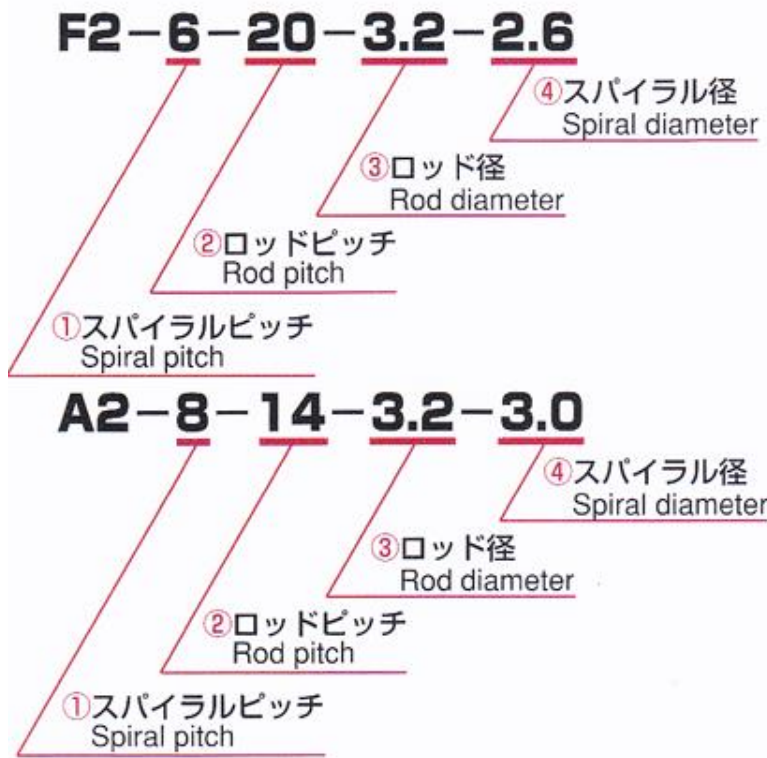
F2－6－20－3.2－2.6

④スパイラル径
Spiral diameter

③ロッド径
Rod diameter

②ロッドピッチ
Rod pitch

①スパイラルピッチ
Spiral pitch

A2－8－14－3.2－3.0

④スパイラル径
Spiral diameter

③ロッド径
Rod diameter

②ロッドピッチ
Rod pitch

①スパイラルピッチ
Spiral pitch